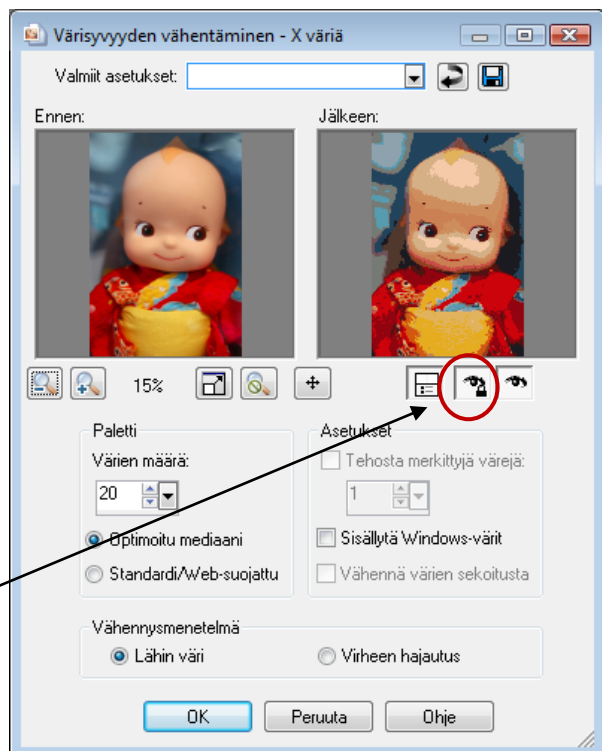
Värisyvyyden vähentäminen - X väriä

Valmiit asetukset:

Ennen:

Jälkeen:

15%

Paletti

Värien määrä:

20

Optimoitu mediaani

Standardi/Web-suojattu

Asetukset

Tehosta merkittyjä värejä:

1

Sisällytä Windows-värit

Vähennä värien sekoitusta

Vähennysmenetelmä

Lähin väri

Virheen hajautus

OK

Peruuta

Ohje